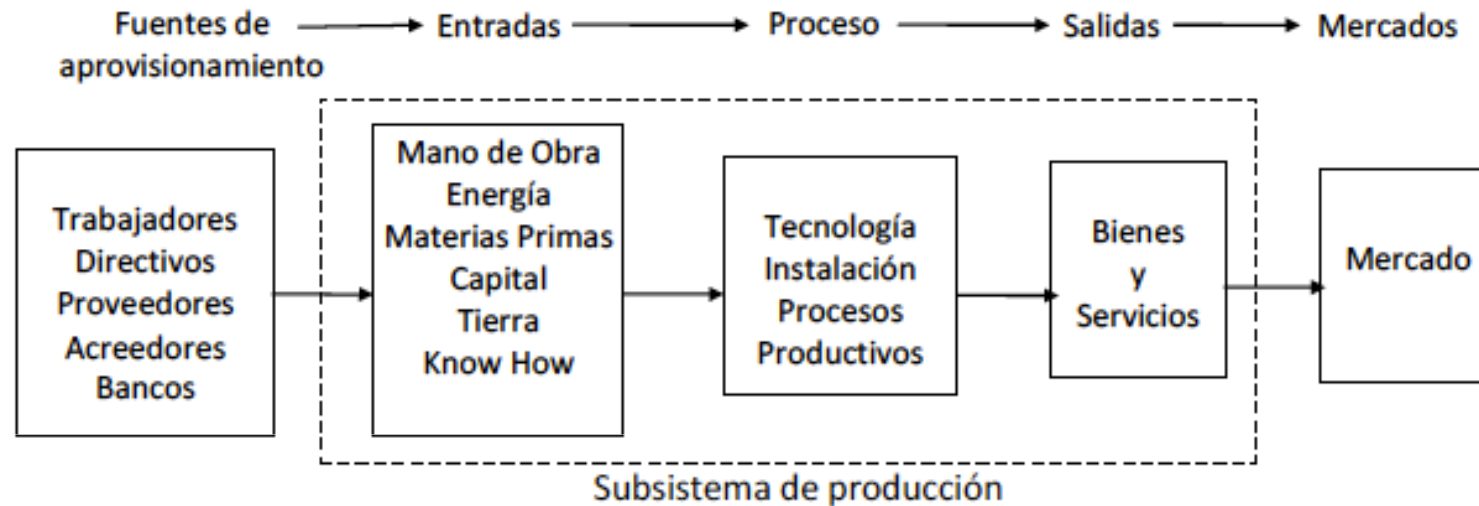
Fuentes de aprovisionamiento → Entradas → Proceso → Salidas → Mercados

Trabajadores
Directivos
Proveedores
Acreedores
Bancos

Mano de Obra
Energía
Materias Primas
Capital
Tierra
Know How

Tecnología
Instalación
Procesos
Productivos

Bienes
y
Servicios

Mercado

Subsistema de producción